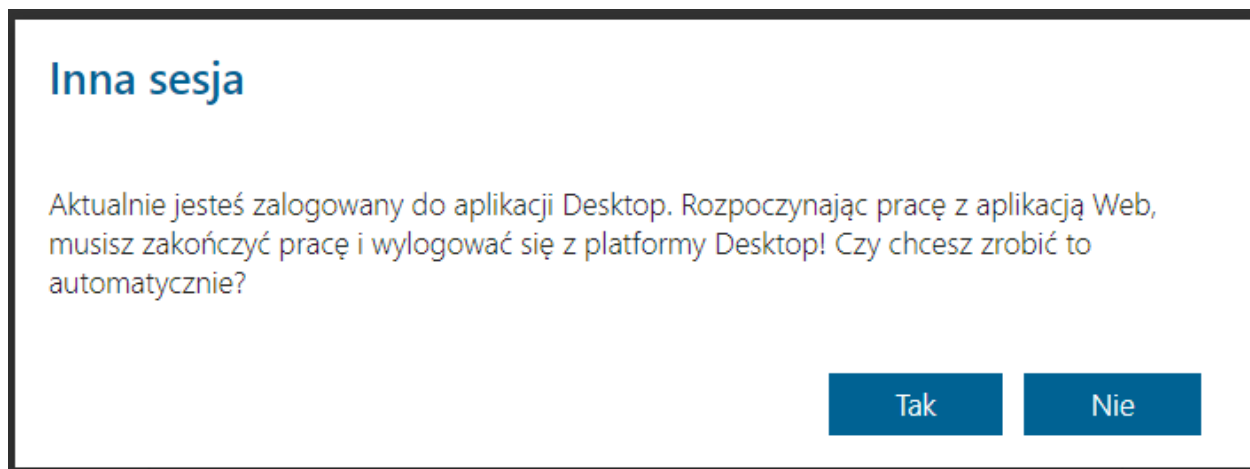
Inna sesja

Aktualnie jesteś zalogowany do aplikacji Desktop. Rozpoczynając pracę z aplikacją Web, musisz zakończyć pracę i wylogować się z platformy Desktop! Czy chcesz zrobić to automatycznie?

Tak

Nie